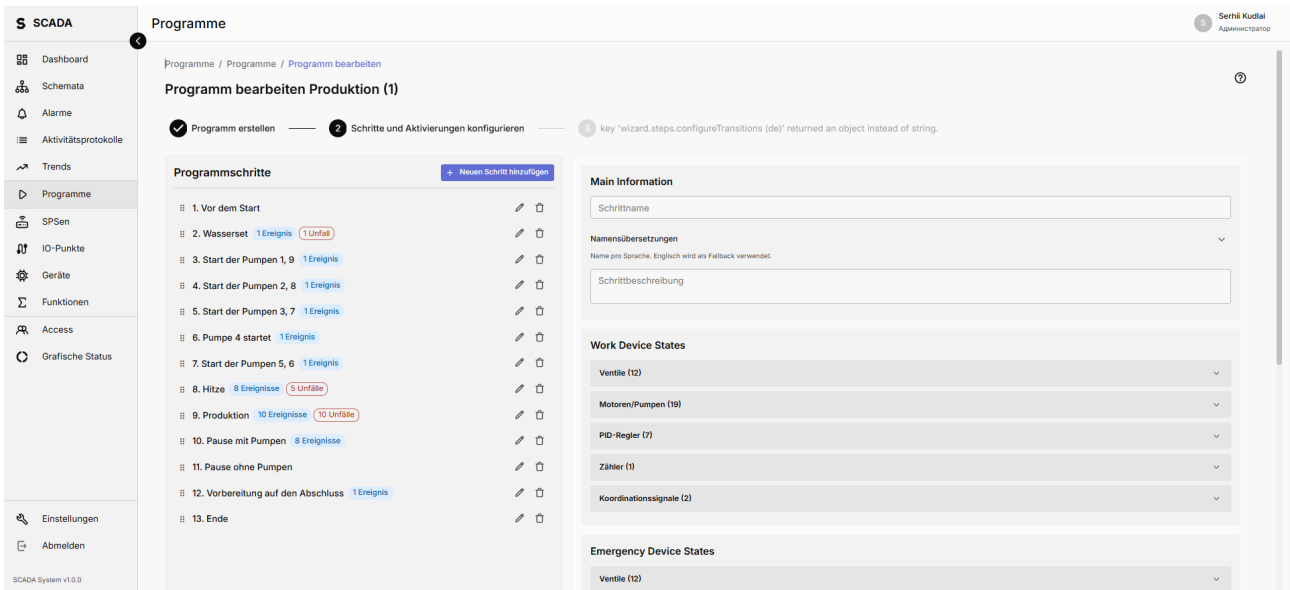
S SCADA

Dashboard
Schemata
Alarme
Aktivitätsprotokolle
Trends
Programme
SPSen
IO-Punkte
Geräte
Funktionen
Access
Grafische Status

Einstellungen
Abmelden
SCADA System v1.0.0

Programme

S Serhii Kudlai
Администратор

Programme / Programme / Programm bearbeiten

Programm bearbeiten Produktion (1)

Programm erstellen
2 Schritte und Aktivierungen konfigurieren
3 key 'wizard.steps.configureTransitions (de)' returned an object instead of string.

Programmschritte
+ Neuen Schritt hinzufügen

1. Vor dem Start
2. Wasserset 1 Ereignis 1 Unfall
3. Start der Pumpen 1, 9 1 Ereignis
4. Start der Pumpen 2, 8 1 Ereignis
5. Start der Pumpen 3, 7 1 Ereignis
6. Pumpe 4 startet 1 Ereignis
7. Start der Pumpen 5, 6 1 Ereignis
8. Hitze 8 Ereignisse 5 Unfälle
9. Produktion 10 Ereignisse 10 Unfälle
10. Pause mit Pumpen 8 Ereignisse
11. Pause ohne Pumpen
12. Vorbereitung auf den Abschluss 1 Ereignis
13. Ende

Main Information
Schrittname
Namensübersetzungen
Name pro Sprache. Englisch wird als Fallback verwendet.
Schrittbeschreibung

Work Device States
Ventile (12)
Motoren/Pumpen (19)
PID-Regler (7)
Zähler (1)
Koordinationssignale (2)

Emergency Device States
Ventile (12)